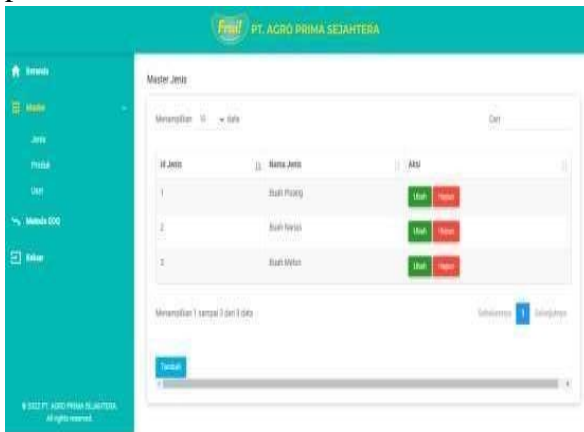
Fruit PT. AGRO PRIMA SEJAHTERA

Beranda
Master
Jenis
Produk
User
Metode EOQ
Keluar

© 2022 PT. AGRO PRIMA SEJAHTERA. All rights reserved.

Master Jenis

Menampilkan 10 data

Cari

| Id Jenis | Nama Jenis | Aksi |
|---|---|---|
| 1 | Buah Pisang | Ubah Hapus |
| 2 | Buah Nanas | Ubah Hapus |
| 3 | Buah Melon | Ubah Hapus |

Menampilkan 1 sampai 3 dari 3 data

Sebelumnya 1 Selanjutnya

Tambah